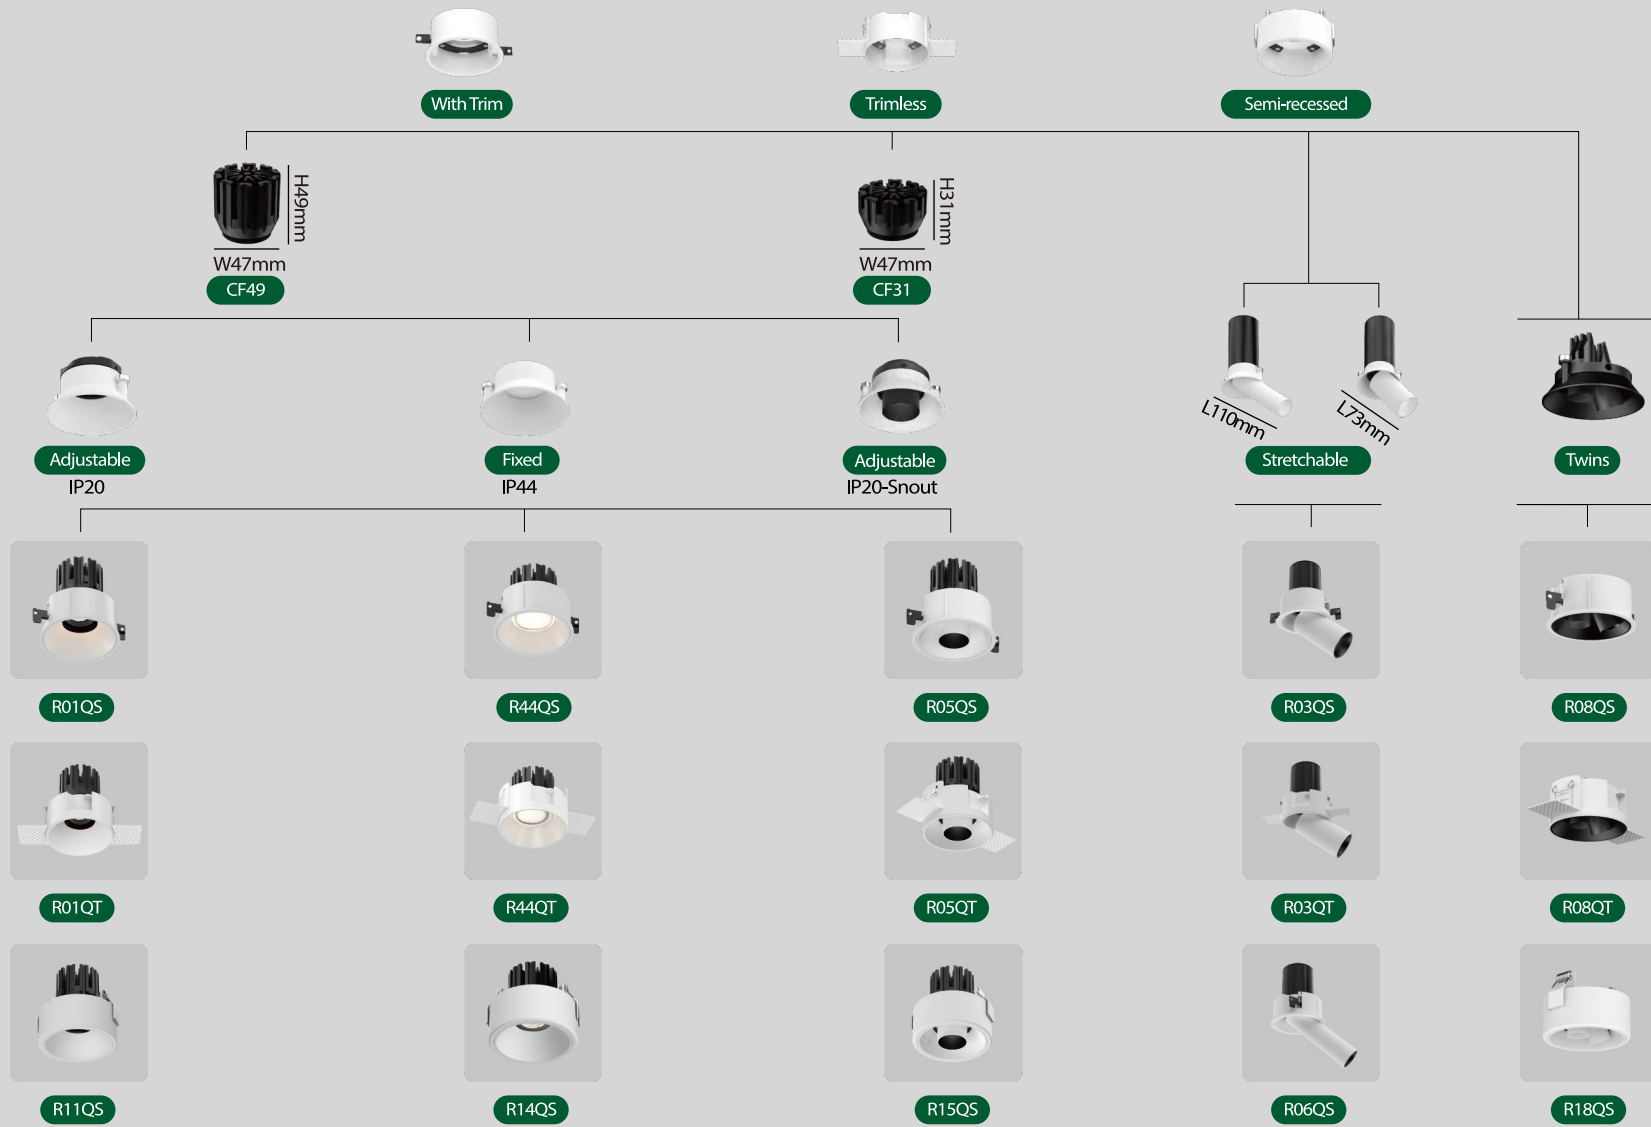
With Trim

Trimless

Semi-recessed

H49mm

W47mm

CF49

H31mm

W47mm

CF31

Adjustable
IP20

Fixed
IP44

Adjustable
IP20-Snout

L110mm

L73mm

Stretchable

Twins

R01QS

R44QS

R05QS

R03QS

R08QS

R01QT

R44QT

R05QT

R03QT

R08QT

R11QS

R14QS

R15QS

R06QS

R18QS